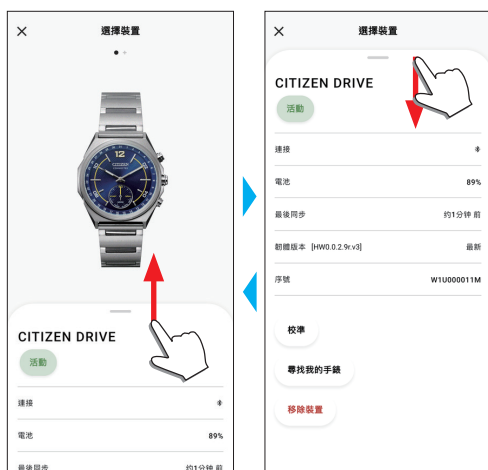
×
選擇裝置

CITIZEN DRIVE
活動

連接

電池
89%

最後同步
約1分钟 前

×
選擇裝置

CITIZEN DRIVE
活動

連接

電池
89%

最後同步
約1分钟 前

韌體版本 [HW0.0.2.9r.v3]
最新

序號
W1U000011M

校準

尋找我的手錶

移除裝置